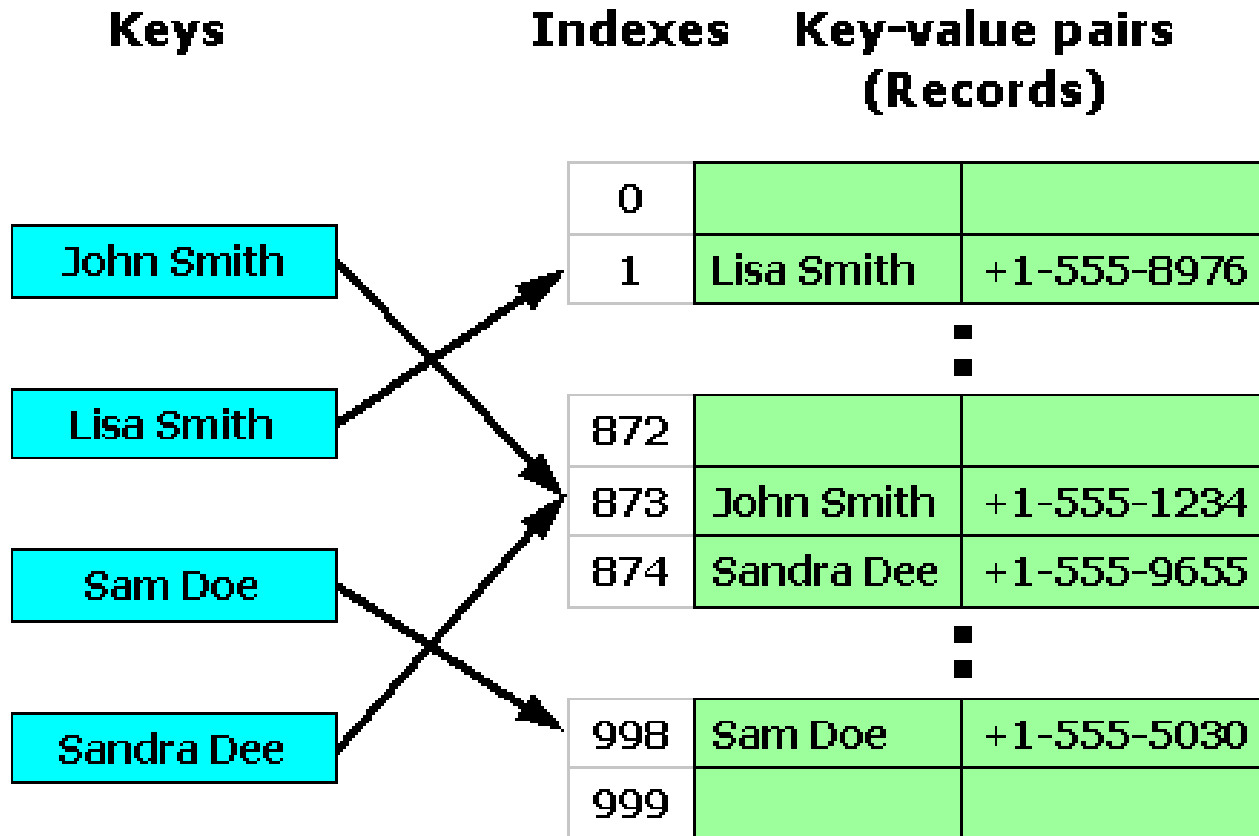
Keys

John Smith

Lisa Smith

Sam Doe

Sandra Dee

Indexes

Key-value pairs (Records)

| | | |
|---|---|---|
| 0 | | |
| 1 | Lisa Smith | +1-555-8976 |

:

| | | |
|---|---|---|
| 872 | | |
| 873 | John Smith | +1-555-1234 |
| 874 | Sandra Dee | +1-555-9655 |

:

| | | |
|---|---|---|
| 998 | Sam Doe | +1-555-5030 |
| 999 | | |